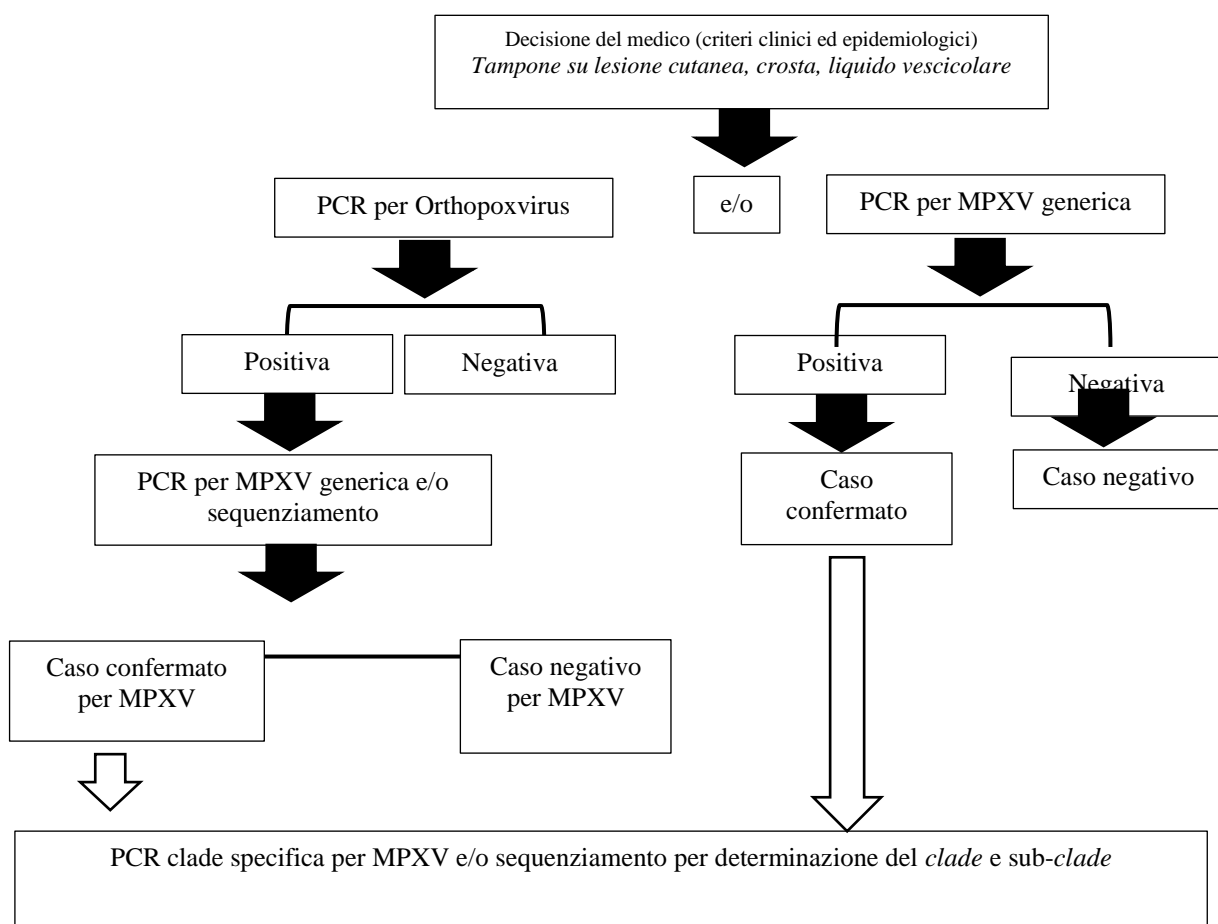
Decisione del medico (criteri clinici ed epidemiologici)
*Tampone su lesione cutanea, crosta, liquido vescicolare*

PCR per Orthopoxvirus

e/o

PCR per MPXV generica

Positiva

Negativa

PCR per MPXV generica e/o sequenziamento

Caso confermato per MPXV

Caso negativo per MPXV

Positiva

Negativa

Caso confermato

Caso negativo

PCR clade specifica per MPXV e/o sequenziamento per determinazione del *clade* e sub-*clade*